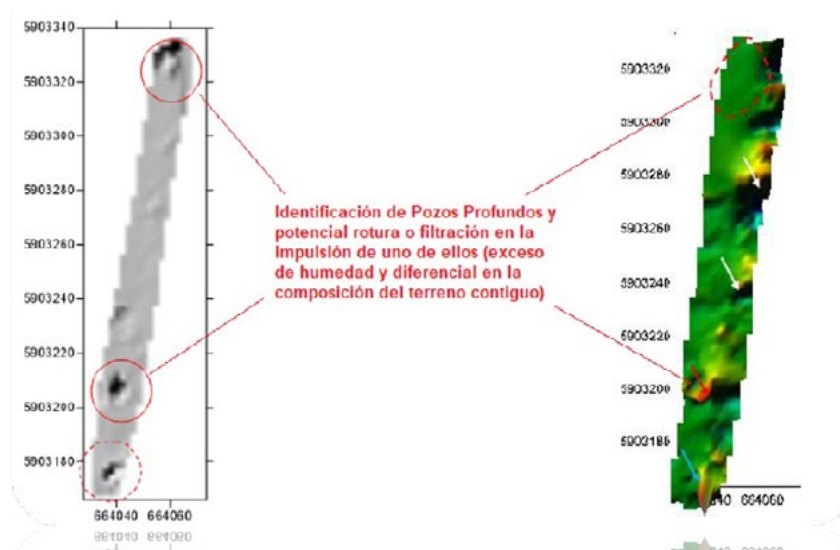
5903340
5903320
5903300
5903280
5903260
5903240
5903220
5903200
5903180
664040 664060

Identificación de Pozos Profundos y potencial rotura o filtración en la Impulsión de uno de ellos (exceso de humedad y diferencial en la composición del terreno contiguo)

5903320
5903300
5903280
5903260
5903240
5903220
5903200
5903180
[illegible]40 664060